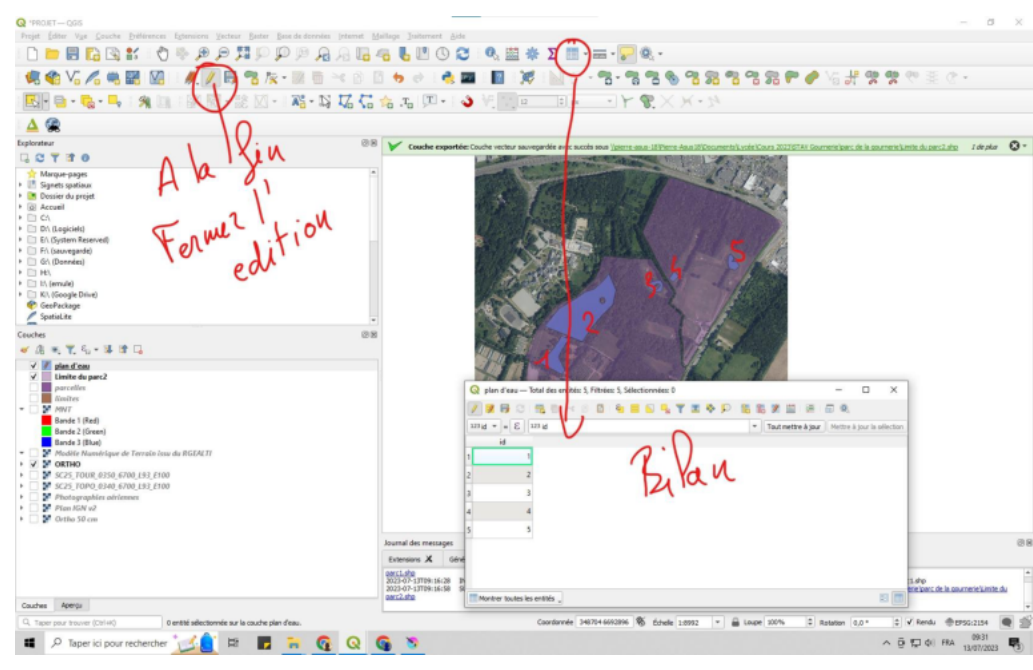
*PROJET — QGIS

Projet Éditer Vue Couche Préférences Extensions Vecteur Raster Base de données Internet Maillage Traitement Aide

Couche exportée: Couche vecteur sauvegardée avec succès sous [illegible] 1 de plus

Explorateur

Marque-pages
Signets spatiaux
Dossier du projet
Accueil
C:\
D:\ (Logiciels)
E:\ (System Reserved)
F:\ (sauvegarde)
G:\ (Données)
H:\
I:\ (emule)
K:\ (Google Drive)
GeoPackage
SpatiaLite

Couches

plan d'eau
Limite du parc2
parcelles
limites
MNT
Bande 1 (Red)
Bande 2 (Green)
Bande 3 (Blue)
Modèle Numérique de Terrain issu du RGEALTI
ORTHO
SC25_TOUR_0350_6700_L93_E100
SC25_TOPO_0340_6700_L93_E100
Photographies aériennes
Plan IGN v2
Ortho 50 cm

Couches Aperçu

A la fin
Fermer l'edition

1 2 3 4 5

plan d'eau — Total des entités: 5, Filtrées: 5, Sélectionnées: 0

123 id = ε 123 id Tout mettre à jour Mettre à jour la sélection

| | id |
|---|---|
| 1 | 1 |
| 2 | 2 |
| 3 | 3 |
| 4 | 4 |
| 5 | 5 |

Montrer toutes les entités

Bilan

Journal des messages
Extensions Géné
parc1.shp
2023-07-13T09:16:28
2023-07-13T09:16:58
parc1.shp

Taper pour trouver (Ctrl+K) 0 entité sélectionnée sur la couche plan d'eau.

Coordonnée 346704 6692896 Échelle 1:6992 Loupe 100% Rotation 0,0 ° Rendu EPSG:2154

Taper ici pour rechercher

FRA 09:31 13/07/2023